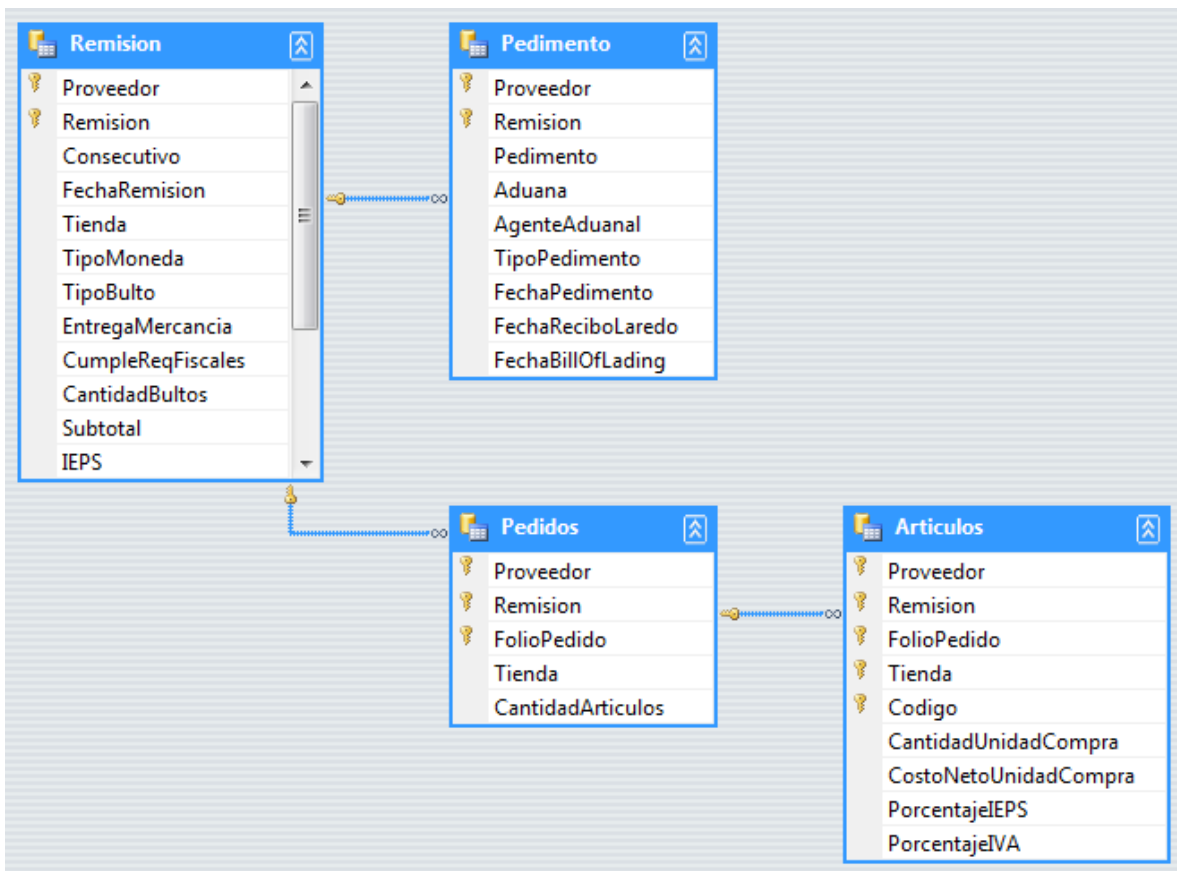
Remision
Proveedor
Remision
Consecutivo
FechaRemision
Tienda
TipoMoneda
TipoBulto
EntregaMercancia
CumpleReqFiscales
CantidadBultos
Subtotal
IEPS

Pedimento
Proveedor
Remision
Pedimento
Aduana
AgenteAduanal
TipoPedimento
FechaPedimento
FechaReciboLaredo
FechaBillOfLading

Pedidos
Proveedor
Remision
FolioPedido
Tienda
CantidadArticulos

Articulos
Proveedor
Remision
FolioPedido
Tienda
Codigo
CantidadUnidadCompra
CostoNetoUnidadCompra
PorcentajeIEPS
PorcentajeIVA